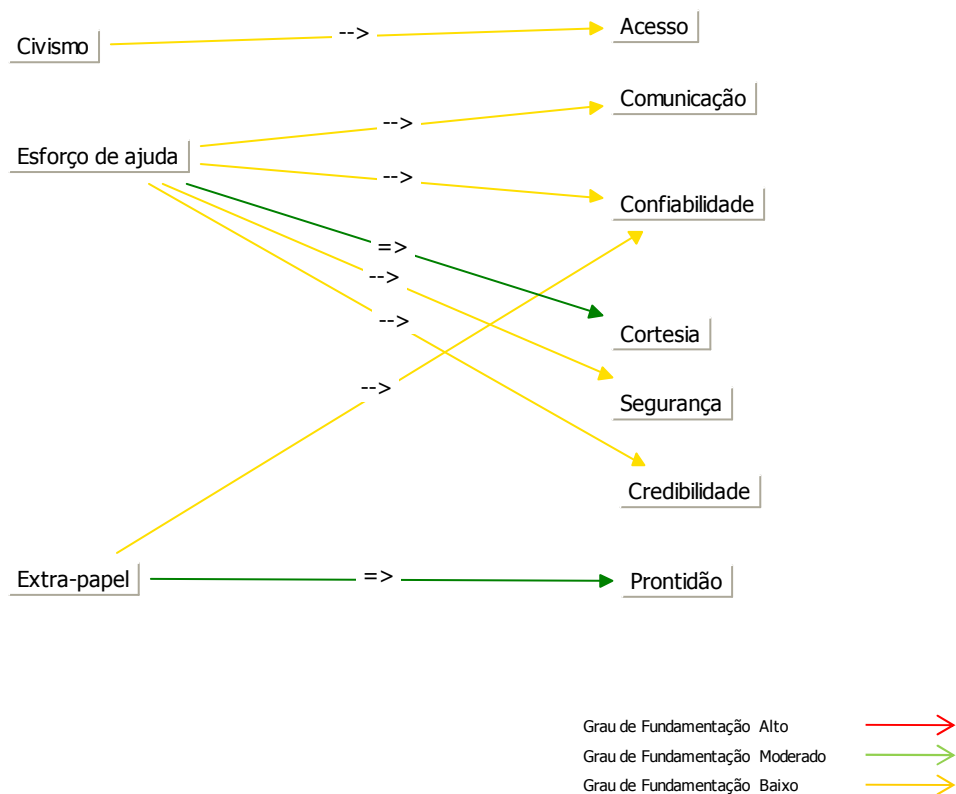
Civismo

-->

Acesso

Comunicação

-->

Esforço de ajuda

-->

Confiabilidade

=>

-->

-->

Cortesia

-->

Segurança

Credibilidade

Extra-papel

=>

Prontidão

Grau de Fundamentação Alto

Grau de Fundamentação Moderado

Grau de Fundamentação Baixo